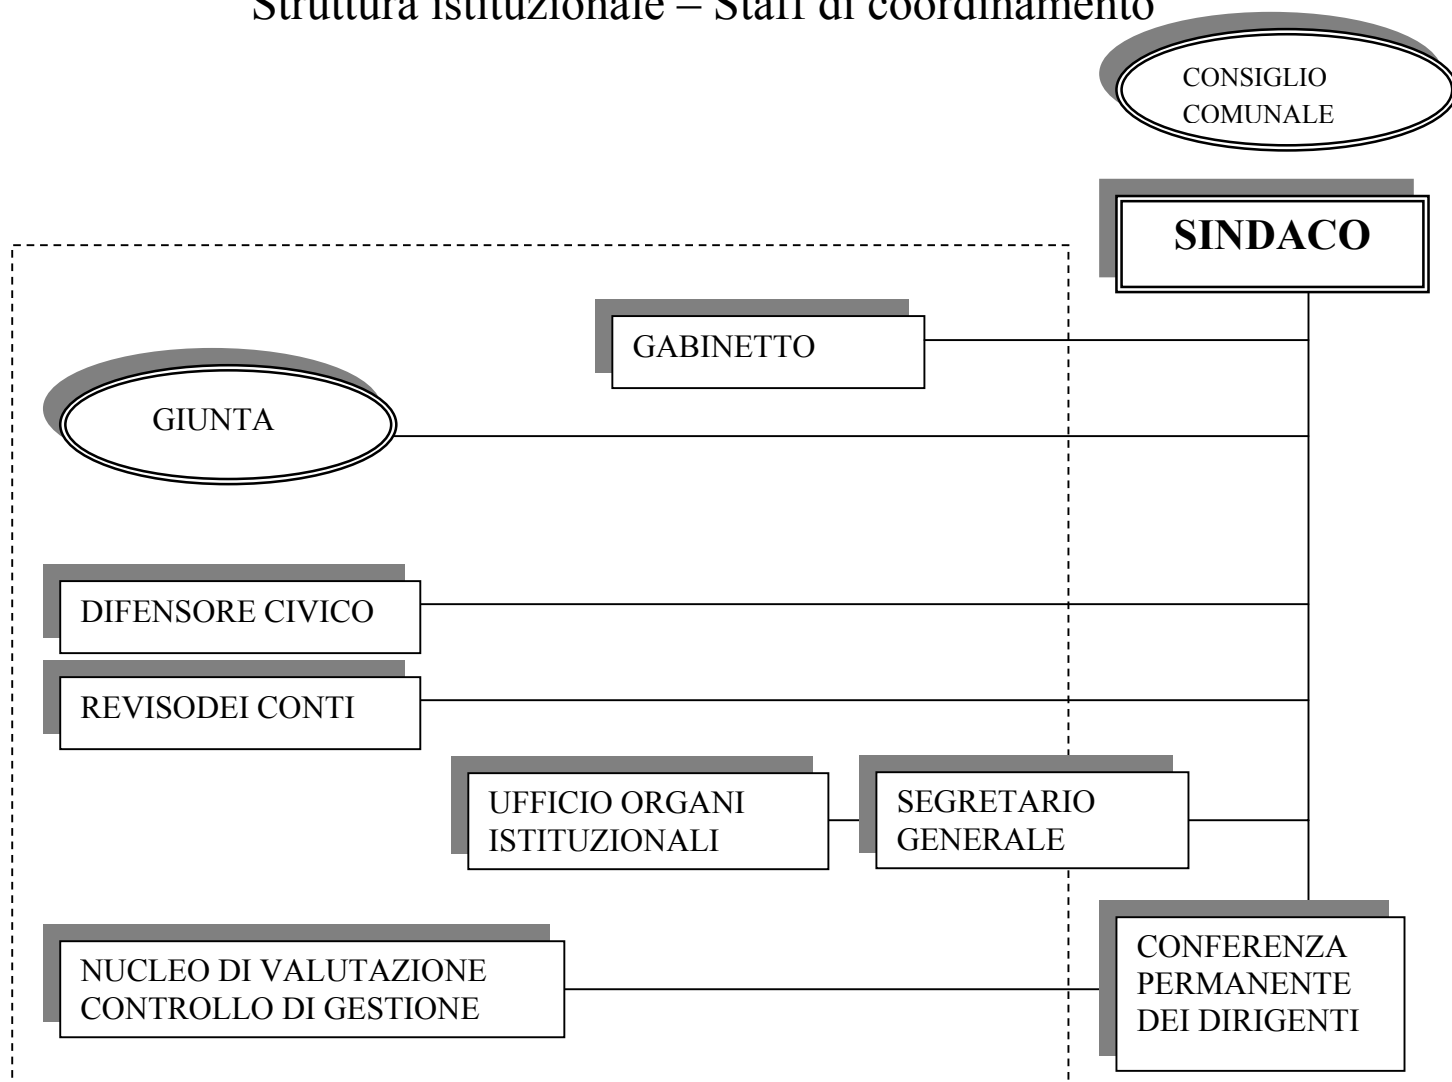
Struttura istituzionale – Staff di coordinamento

CONSIGLIO COMUNALE

SINDACO

GABINETTO

GIUNTA

DIFENSORE CIVICO

REVISODEI CONTI

UFFICIO ORGANI ISTITUZIONALI

SEGRETARIO GENERALE

NUCLEO DI VALUTAZIONE CONTROLLO DI GESTIONE

CONFERENZA PERMANENTE DEI DIRIGENTI